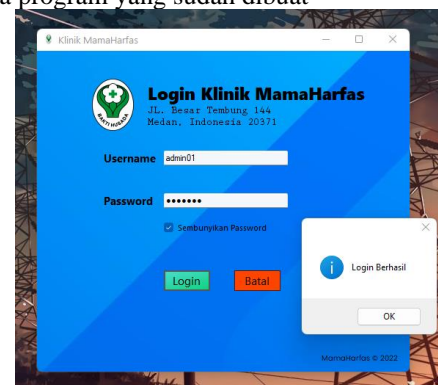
a program yang sudah dibuat

Klinik MamaHarfas

Login Klinik MamaHarfas
JL. Besar Tembung 144
Medan, Indonesia 20371

BAKTI HUSADA

Username admin01

Password •••••••

Sembunyikan Password

Login Batal

Login Berhasil

OK

MamaHarfas © 2022